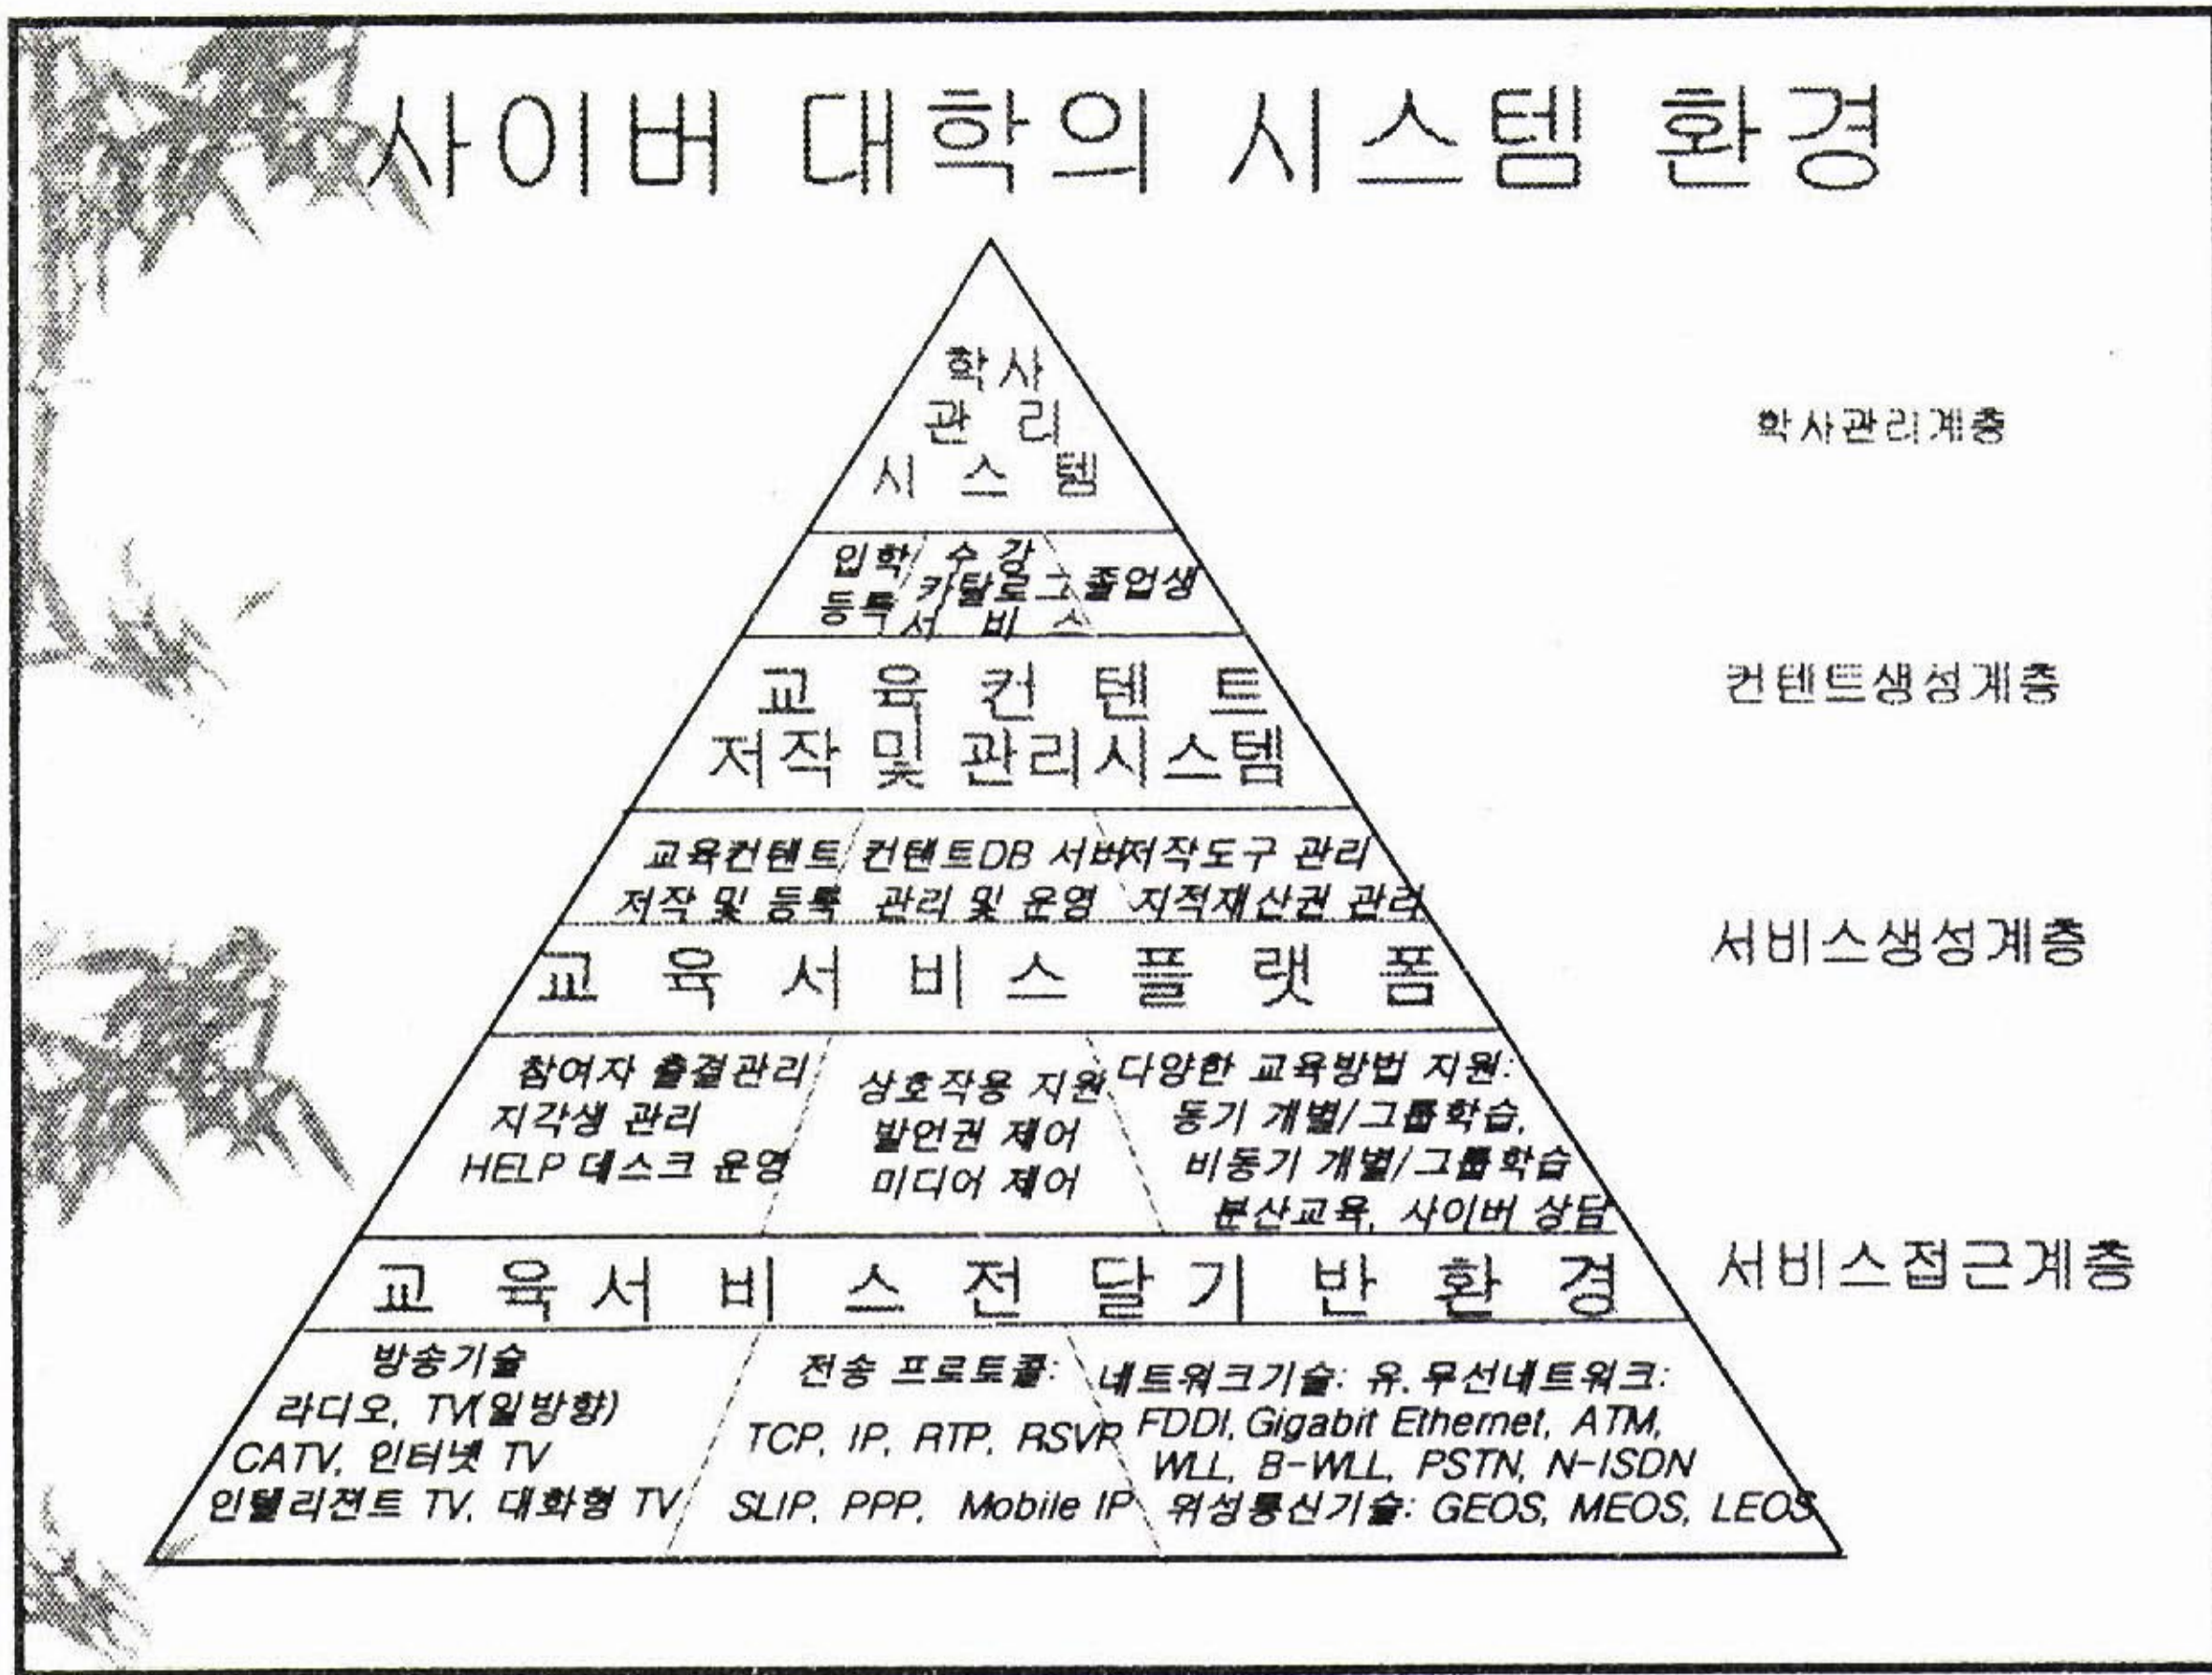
사이버 대학의 시스템 환경

학사 관리 시스템

학사관리계층

입학 등록
수강 카탈로그 서비스
졸업생

교육컨텐트 저작 및 관리시스템

컨텐트생성계층

교육컨텐트 저작 및 등록
컨텐트DB 서버 관리 및 운영
저작도구 관리 지적재산권 관리

교육서비스플랫폼

서비스생성계층

참여자 출결관리
지각생 관리
HELP 데스크 운영

상호작용 지원
발언권 제어
미디어 제어

다양한 교육방법 지원:
동기 개별/그룹학습,
비동기 개별/그룹학습
분산교육, 사이버 상담

교육서비스전달기반환경

서비스접근계층

방송기술
라디오, TV(일방향)
CATV, 인터넷 TV
인텔리전트 TV, 대화형 TV

전송 프로토콜:
TCP, IP, RTP, RSVP
SLIP, PPP, Mobile IP

네트워크기술: 유.무선네트워크:
FDDI, Gigabit Ethernet, ATM,
WLL, B-WLL, PSTN, N-ISDN
위성통신기술: GEOS, MEOS, LEOS